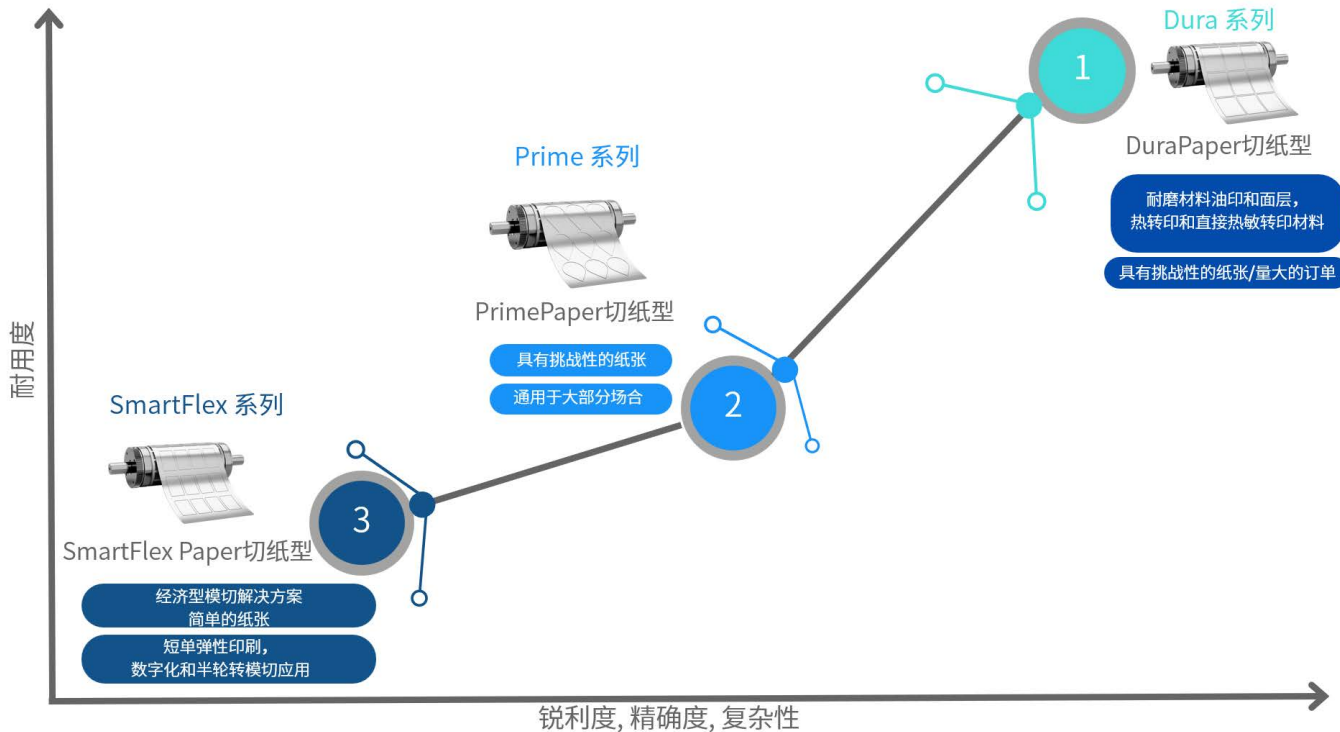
耐用度

Dura 系列

1

DuraPaper切纸型

耐磨材料油印和面层，热转印和直接热敏转印材料

具有挑战性的纸张/量大的订单

Prime 系列

PrimePaper切纸型

具有挑战性的纸张

通用于大部分场合

2

SmartFlex 系列

SmartFlex Paper切纸型

3

经济型模切解决方案
简单的纸张

短单弹性印刷，
数字化和半轮转模切应用

锐利度, 精确度, 复杂性